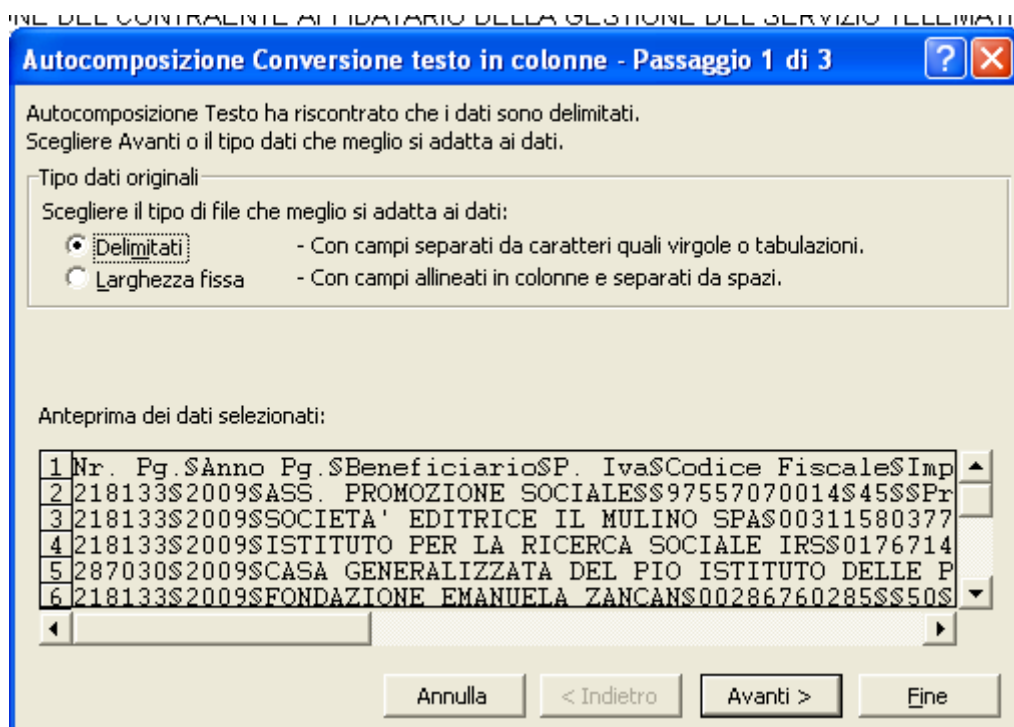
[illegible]NE DEL CONTRAENTE AFFIDATARIO DELLA GESTIONE DEL SERVIZIO TELEMATI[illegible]

Autocomposizione Conversione testo in colonne - Passaggio 1 di 3

?

Autocomposizione Testo ha riscontrato che i dati sono delimitati.
Scegliere Avanti o il tipo dati che meglio si adatta ai dati.

Tipo dati originali

Scegliere il tipo di file che meglio si adatta ai dati:

Delimitati - Con campi separati da caratteri quali virgole o tabulazioni.

Larghezza fissa - Con campi allineati in colonne e separati da spazi.

Anteprima dei dati selezionati:

1 Nr. Pg.$Anno Pg.$Beneficiario$P. Iva$Codice Fiscale$Imp
2 218133$2009$ASS. PROMOZIONE SOCIALE$$97557070014$45$$Pr
3 218133$2009$SOCIETA' EDITRICE IL MULINO SPA$00311580377
4 218133$2009$ISTITUTO PER LA RICERCA SOCIALE IRS$0176714
5 287030$2009$CASA GENERALIZZATA DEL PIO ISTITUTO DELLE P
6 218133$2009$FONDAZIONE EMANUELA ZANCAN$00286760285$$50$

Annulla < Indietro Avanti > Fine